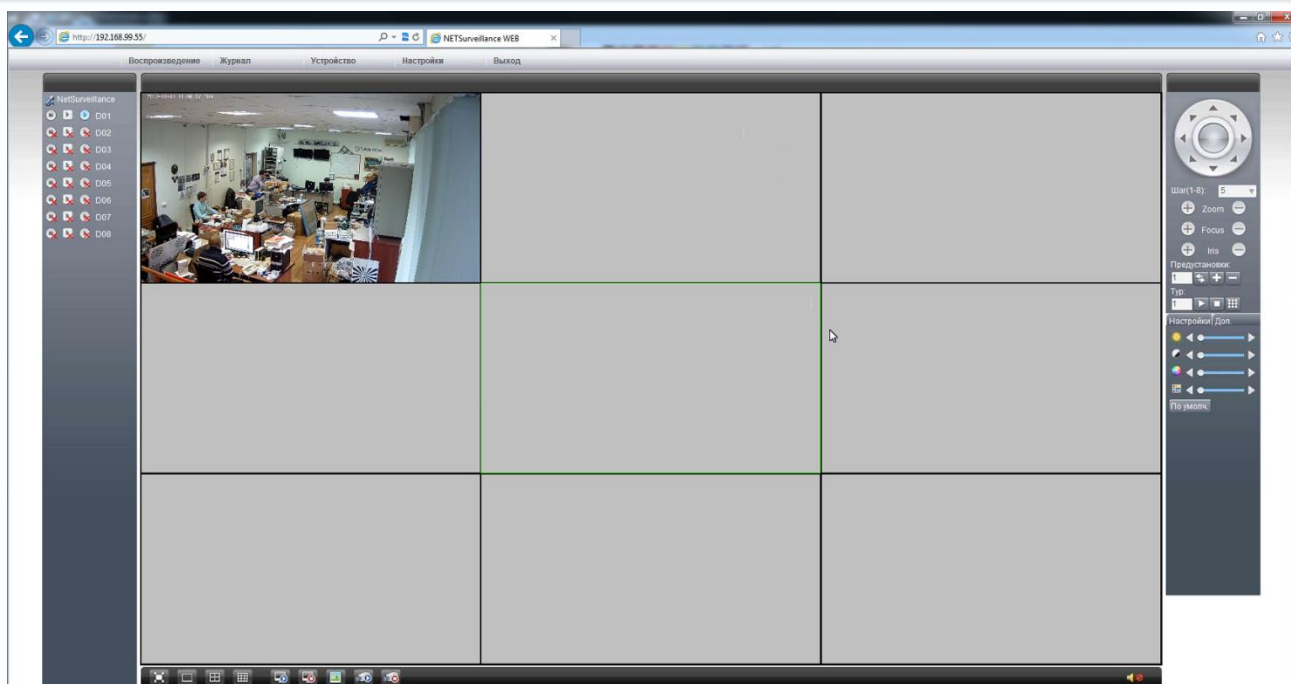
http://192.168.99.55/
NETSurveillance WEB

Воспроизведение
Журнал
Устройство
Настройки
Выход

NetSurveillance
D01
D02
D03
D04
D05
D06
D07
D08

Шаг(1-8): 5
Zoom
Focus
Iris
Предустановки:
1
Тур:
1
Настройки
Доп
По умолч.